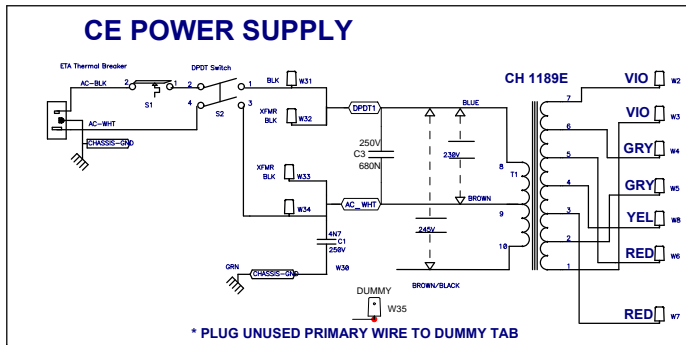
CE POWER SUPPLY

ETA Thermal Breaker
AC-BLK
2
1
S1
AC-WHT
CHASSIS-GND

DPDT Switch
2
1
4
3
S2

BLK
W31
XFMR BLK
W32
DPDT1
BLUE
250V
C3
680N
230V
XFMR BLK
W33
W34
AC_WHT
BROWN
245V
4N7
C1
250V
GRN
CHASSIS-GND
W30
BROWN/BLACK

CH 1189E
T1
8
9
10
7
6
5
4
3
2
1

VIO W2
VIO W3
GRY W4
GRY W5
YEL W8
RED W6
RED W7

DUMMY
W35

* PLUG UNUSED PRIMARY WIRE TO DUMMY TAB